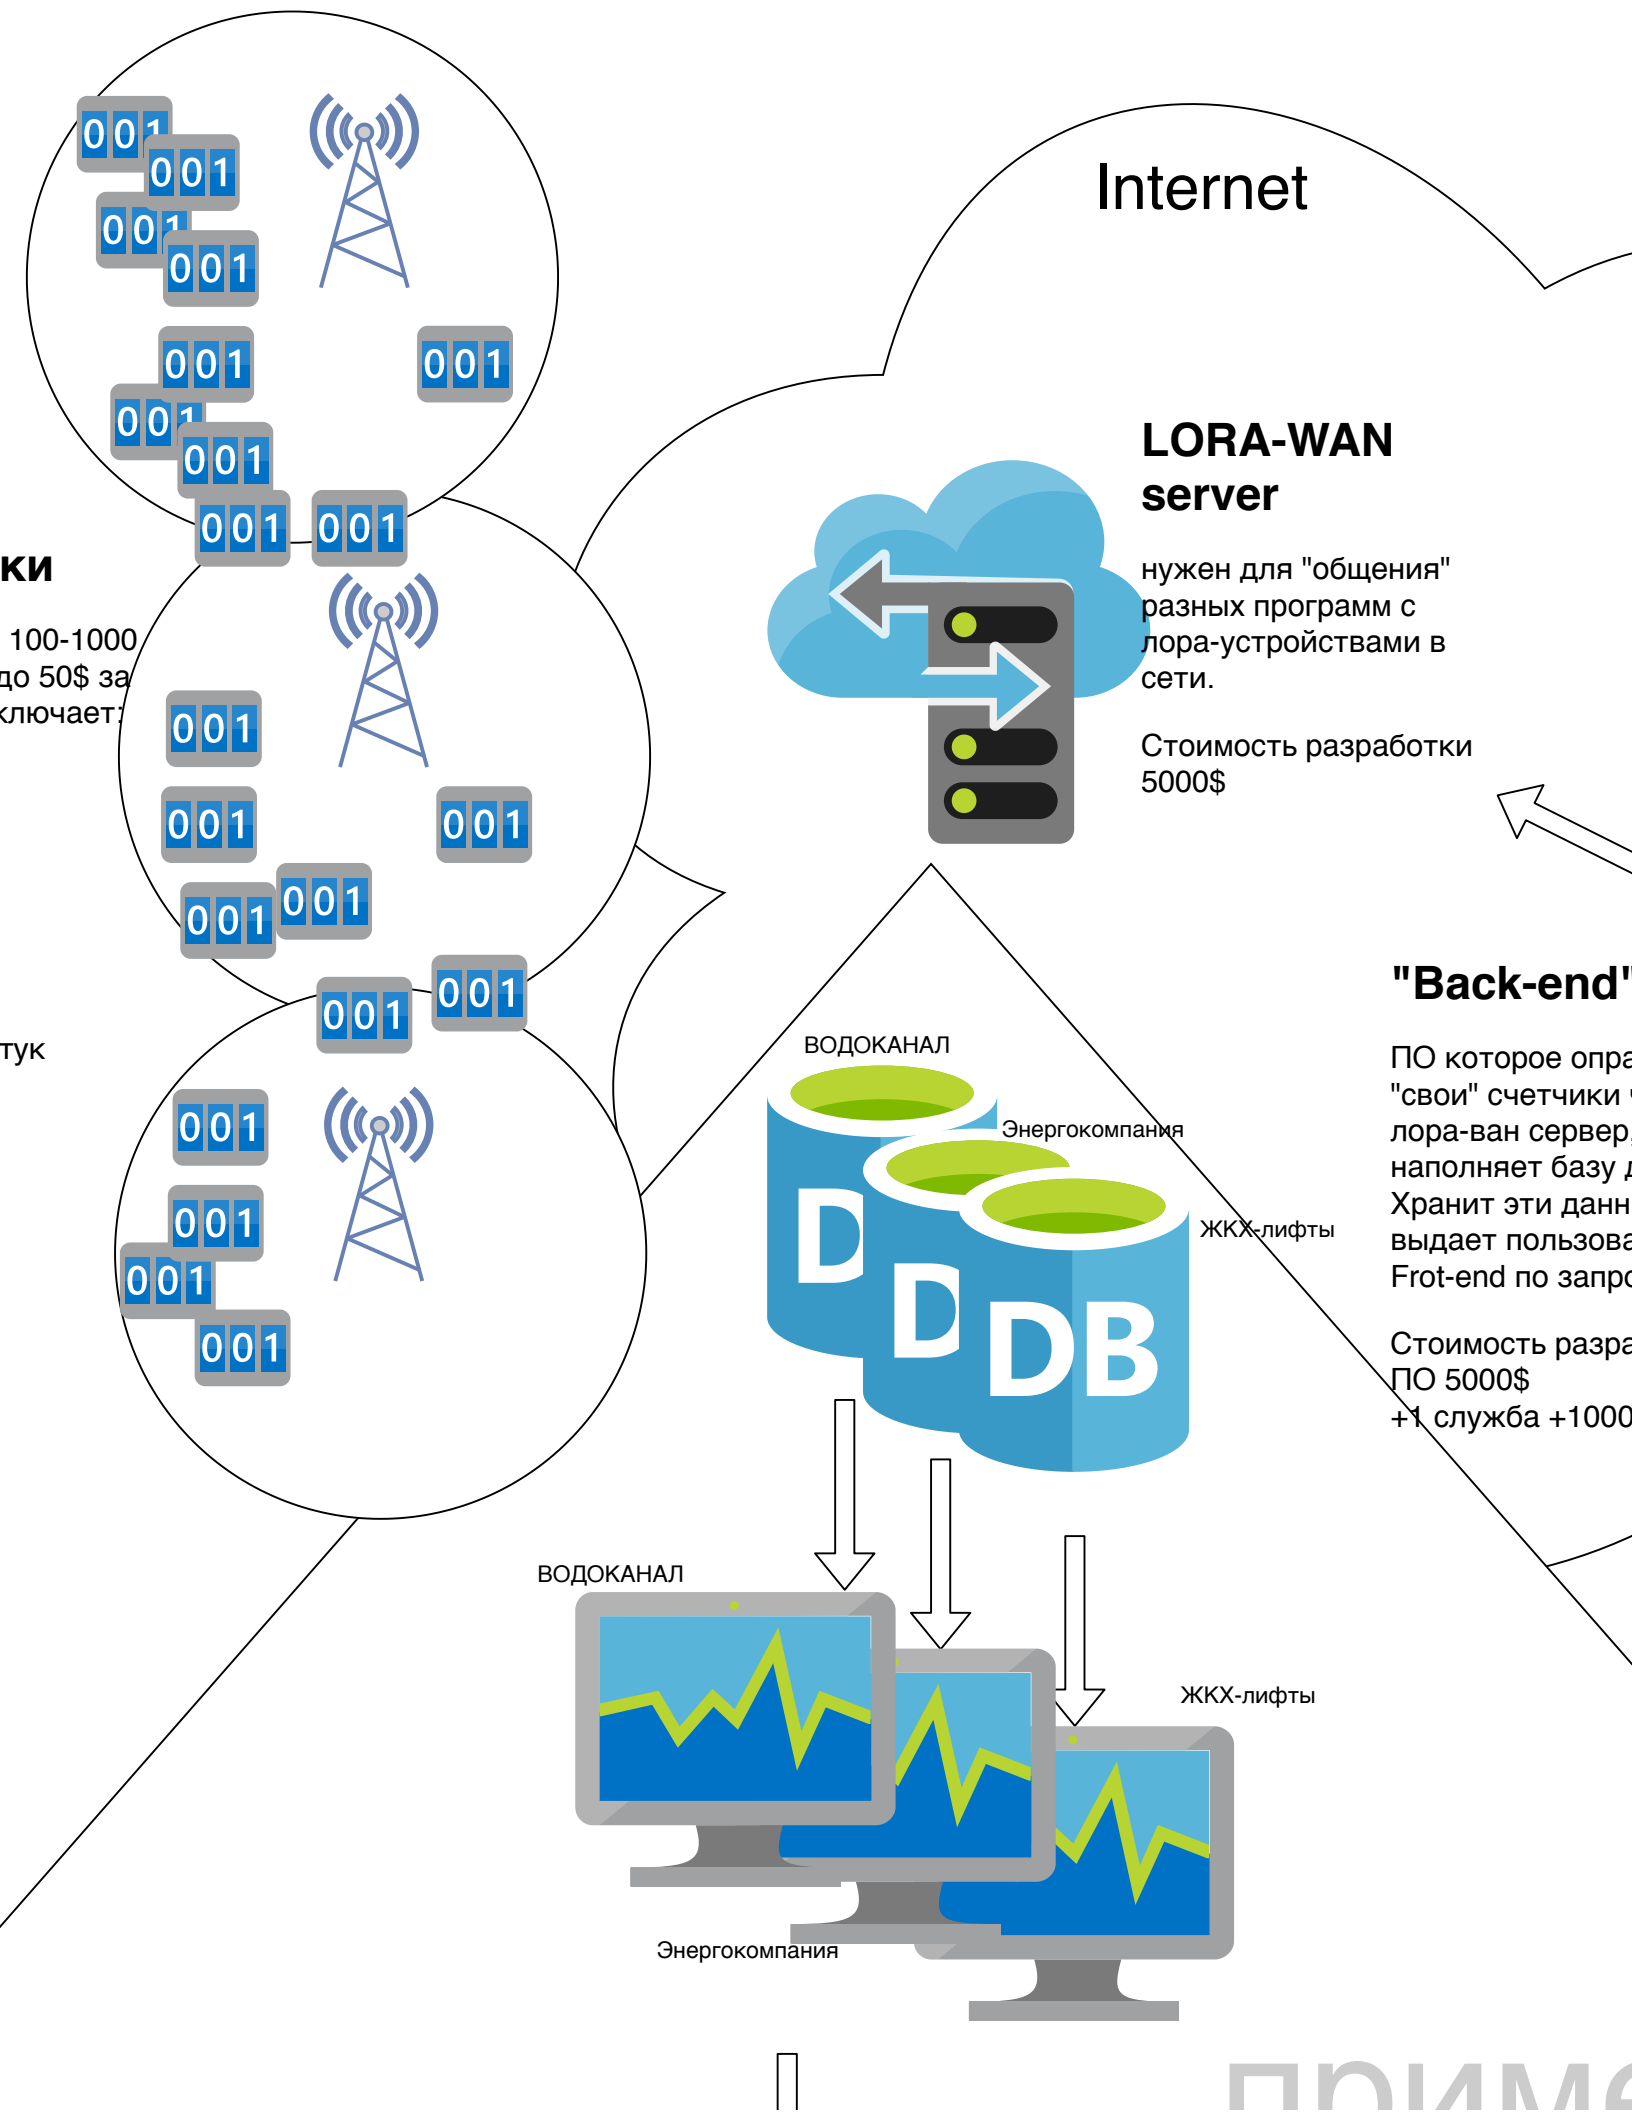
001
001
001
001
001
001
001
001
001
001
001
001
001
001
001
001
001
001
001
001
001
001
001

ки
100-1000
до 50$ за
ключает:
тук

Internet

LORA-WAN server

нужен для "общения" разных программ с лора-устройствами в сети.

Стоимость разработки 5000$

"Back-end"

ПО которое опра "свои" счетчики лора-ван сервер наполняет базу д Хранит эти данн выдает пользова Frot-end по запро

Стоимость разра ПО 5000$ +1 служба +1000

ВОДОКАНАЛ
Энергокомпания
ЖКХ-лифты
D
D
DB

ВОДОКАНАЛ
ЖКХ-лифты
Энергокомпания

приме